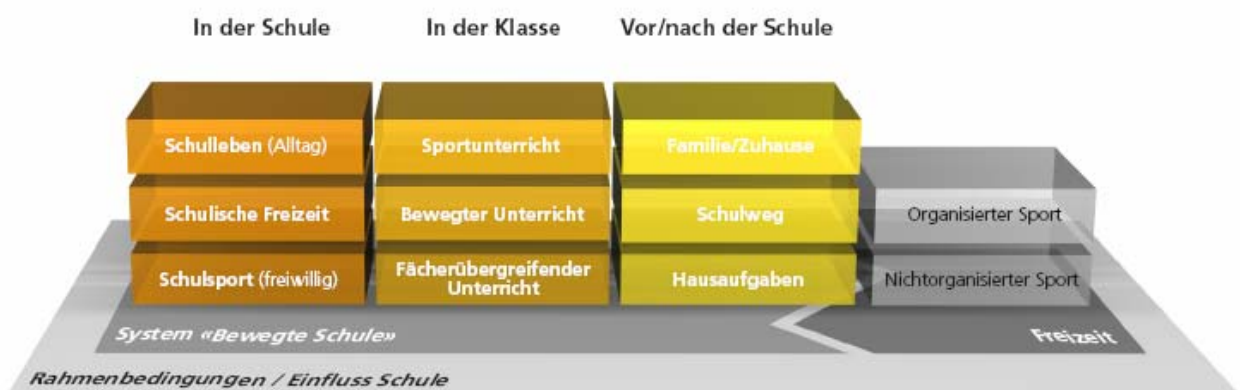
In der Schule

In der Klasse

Vor/nach der Schule

Schulleben (Alltag)

Schulische Freizeit

Schulsport (freiwillig)

Sportunterricht

Bewegter Unterricht

Fächerübergreifender Unterricht

Familie/Zuhause

Schulweg

Hausaufgaben

Organisierter Sport

Nichtorganisierter Sport

System «Bewegte Schule»

Freizeit

Rahmenbedingungen / Einfluss Schule